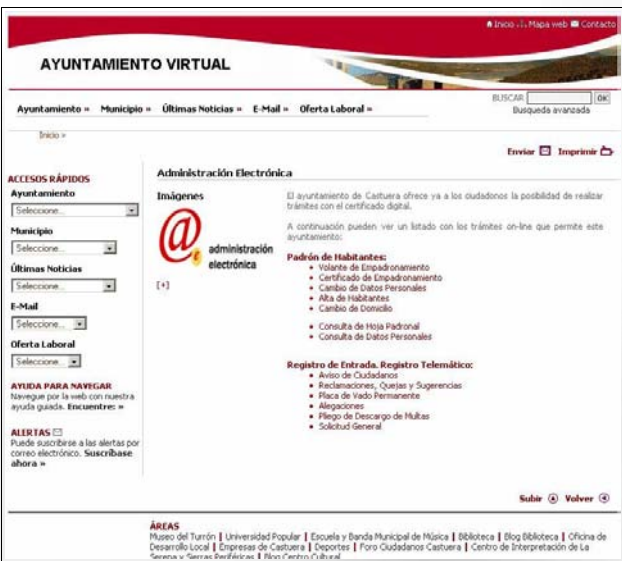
Inicio | Mapa web | Contacto

AYUNTAMIENTO VIRTUAL

Ayuntamiento » Municipio » Últimas Noticias » E-Mail » Oferta Laboral »

BUSCAR OK
Busqueda avanzada

Inicio »

Enviar Imprimir

ACCESOS RÁPIDOS
Ayuntamiento
Seleccione...
Municipio
Seleccione...
Últimas Noticias
Seleccione...
E-Mail
Seleccione...
Oferta Laboral
Seleccione...

AYUDA PARA NAVEGAR
Navegue por la web con nuestra ayuda guiada. Encuentre: »

ALERTAS
Puede suscribirse a las alertas por correo electrónico. Suscríbase ahora »

Administración Electrónica

Imágenes

@ administración electrónica

[+]

El ayuntamiento de Castuera ofrece ya a los ciudadanos la posibilidad de realizar trámites con el certificado digital.

A continuación pueden ver un listado con los trámites on-line que permite este ayuntamiento:

Padrón de Habitantes:
- Volante de Empadronamiento
- Certificado de Empadronamiento
- Cambio de Datos Personales
- Alta de Habitantes
- Cambio de Domicilio

- Consulta de Hoja Padronal
- Consulta de Datos Personales

Registro de Entrada. Registro Telemático:
- Aviso de Ciudadanos
- Reclamaciones, Quejas y Sugerencias
- Placa de Vado Permanente
- Alegaciones
- Pliego de Descargo de Multas
- Solicitud General

Subir Volver

ÁREAS
Museo del Turrón | Universidad Popular | Escuela y Banda Municipal de Música | Biblioteca | Blog Biblioteca | Oficina de Desarrollo Local | Empresas de Castuera | Deportes | Foro Ciudadanos Castuera | Centro de Interpretación de La Serena y Sierras Periféricas | Blog Centro Cultural